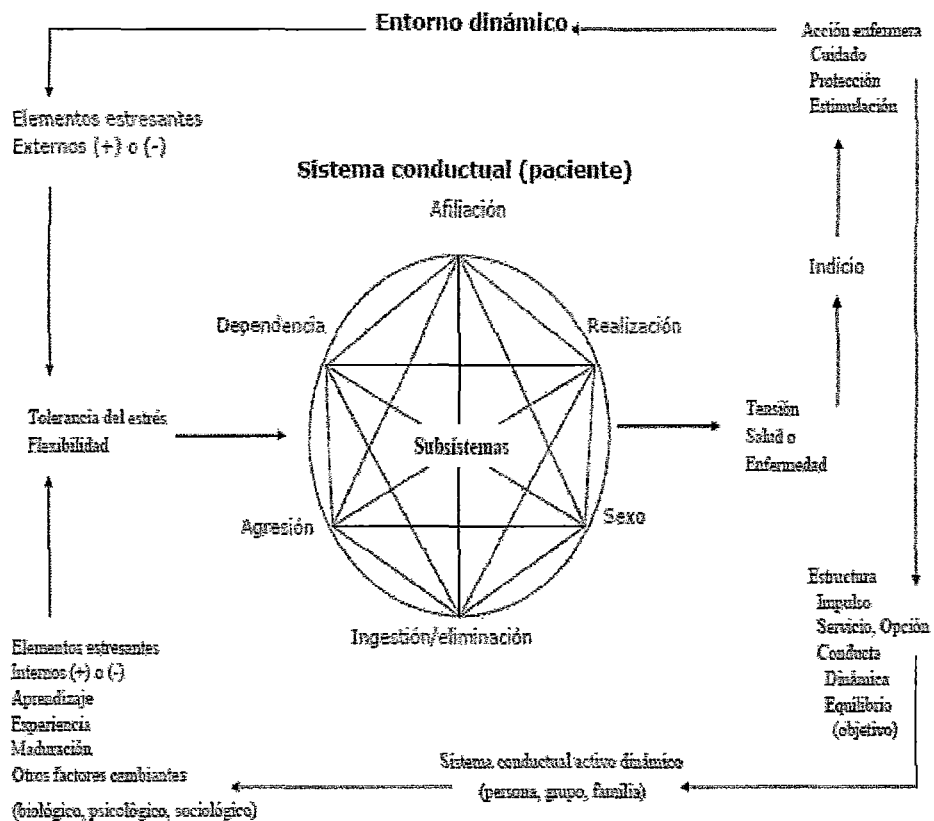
Entorno dinámico

Acción enfermera
Cuidado
Protección
Estimulación

Elementos estresantes
Externos (+) o (-)

Sistema conductual (paciente)

Afiliación

Indicio

Dependencia

Realización

Tolerancia del estrés
Flexibilidad

Subsistemas

Tensión
Salud o
Enfermedad

Agresión

Sexo

Ingestión/eliminación

Estructura
Impulso
Servicio, Opción
Conducta
Dinámica
Equilibrio
(objetivo)

Elementos estresantes
Internos (+) o (-)
Aprendizaje
Experiencia
Maduración
Otros factores cambiantes
(biológico, psicológico, sociológico)

Sistema conductual activo dinámico
(persona, grupo, familia)